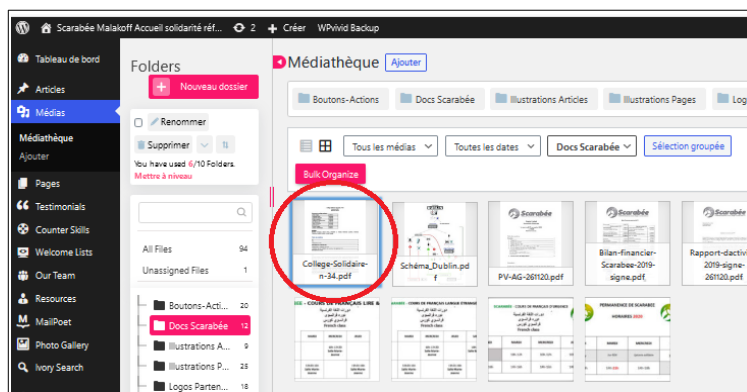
Scarabée Malakoff Accueil solidarité réf... 2 + Créer WPvivid Backup

Tableau de bord
Articles
Médias
Médiathèque
Ajouter
Pages
Testimonials
Counter Skills
Welcome Lists
Our Team
Resources
MailPoet
Photo Gallery
Ivory Search

Folders
Nouveau dossier
Renommer
Supprimer
You have used 6/10 Folders. Mettre à niveau

All Files 94
Unassigned Files 1
Boutons-Acti... 20
Docs Scarabée 12
Illustrations A... 9
Illustrations P... 25
Logos Parten... 18

Médiathèque Ajouter

Boutons-Actions
Docs Scarabée
Illustrations Articles
Illustrations Pages
Log

Tous les médias
Toutes les dates
Docs Scarabée
Sélection groupée
Bulk Organize

College-Solidaire-n-34.pdf
Schéma_Dublin.pdf
PV-AG-261120.pdf
Bilan-financier-Scarabee-2019-signe.pdf
Rapport-dactivi 2019-signe-261120.pdf